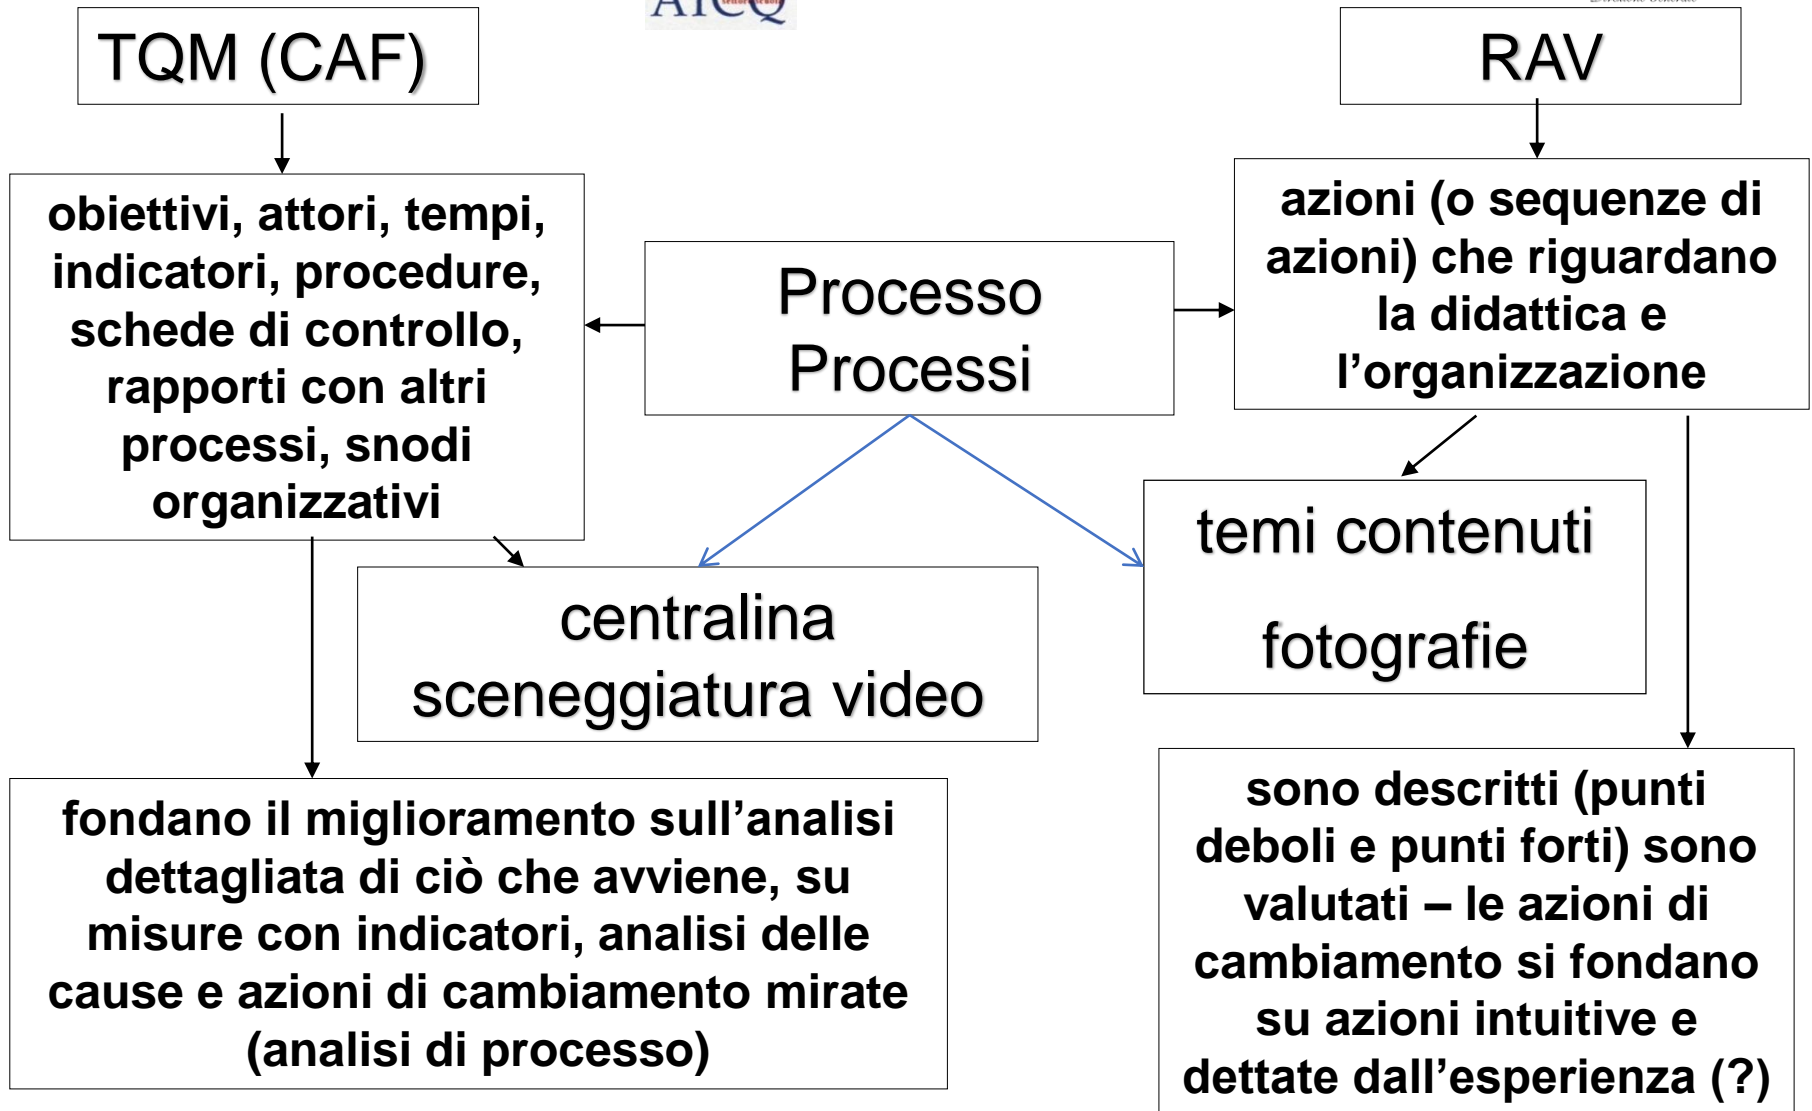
AICQ

TQM (CAF)

RAV

obiettivi, attori, tempi, indicatori, procedure, schede di controllo, rapporti con altri processi, snodi organizzativi

Processo
Processi

azioni (o sequenze di azioni) che riguardano la didattica e l'organizzazione

temi contenuti

fotografie

centralina
sceneggiatura video

fondano il miglioramento sull'analisi dettagliata di ciò che avviene, su misure con indicatori, analisi delle cause e azioni di cambiamento mirate (analisi di processo)

sono descritti (punti deboli e punti forti) sono valutati – le azioni di cambiamento si fondano su azioni intuitive e dettate dall'esperienza (?)